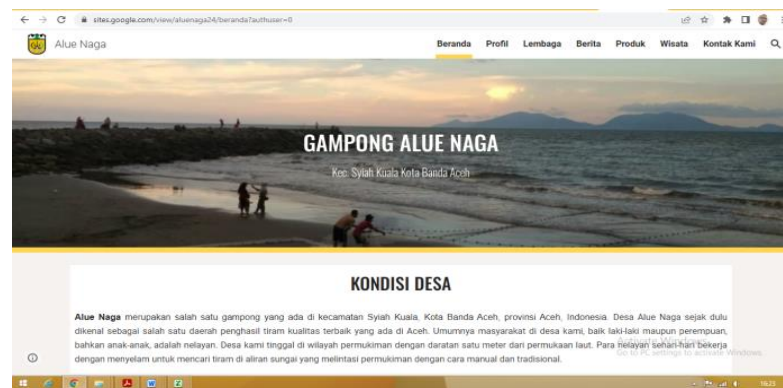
sites.google.com/view/aluenaga24/beranda?authuser=0

Alue Naga

Beranda Profil Lembaga Berita Produk Wisata Kontak Kami

GAMPONG ALUE NAGA

Kec. Syiah Kuala Kota Banda Aceh

KONDISI DESA

**Alue Naga** merupakan salah satu gampong yang ada di kecamatan Syiah Kuala, Kota Banda Aceh, provinsi Aceh, Indonesia. Desa Alue Naga sejak dulu dikenal sebagai salah satu daerah penghasil tiram kualitas terbaik yang ada di Aceh. Umumnya masyarakat di desa kami, baik laki-laki maupun perempuan, bahkan anak-anak, adalah nelayan. Desa kami tinggal di wilayah permukiman dengan daratan satu meter dari permukaan laut. Para nelayan sehari-hari bekerja dengan menyelam untuk mencari tiram di aliran sungai yang melintasi permukiman dengan cara manual dan tradisional.

Activate Windows
Go to PC settings to activate Windows.

16:33